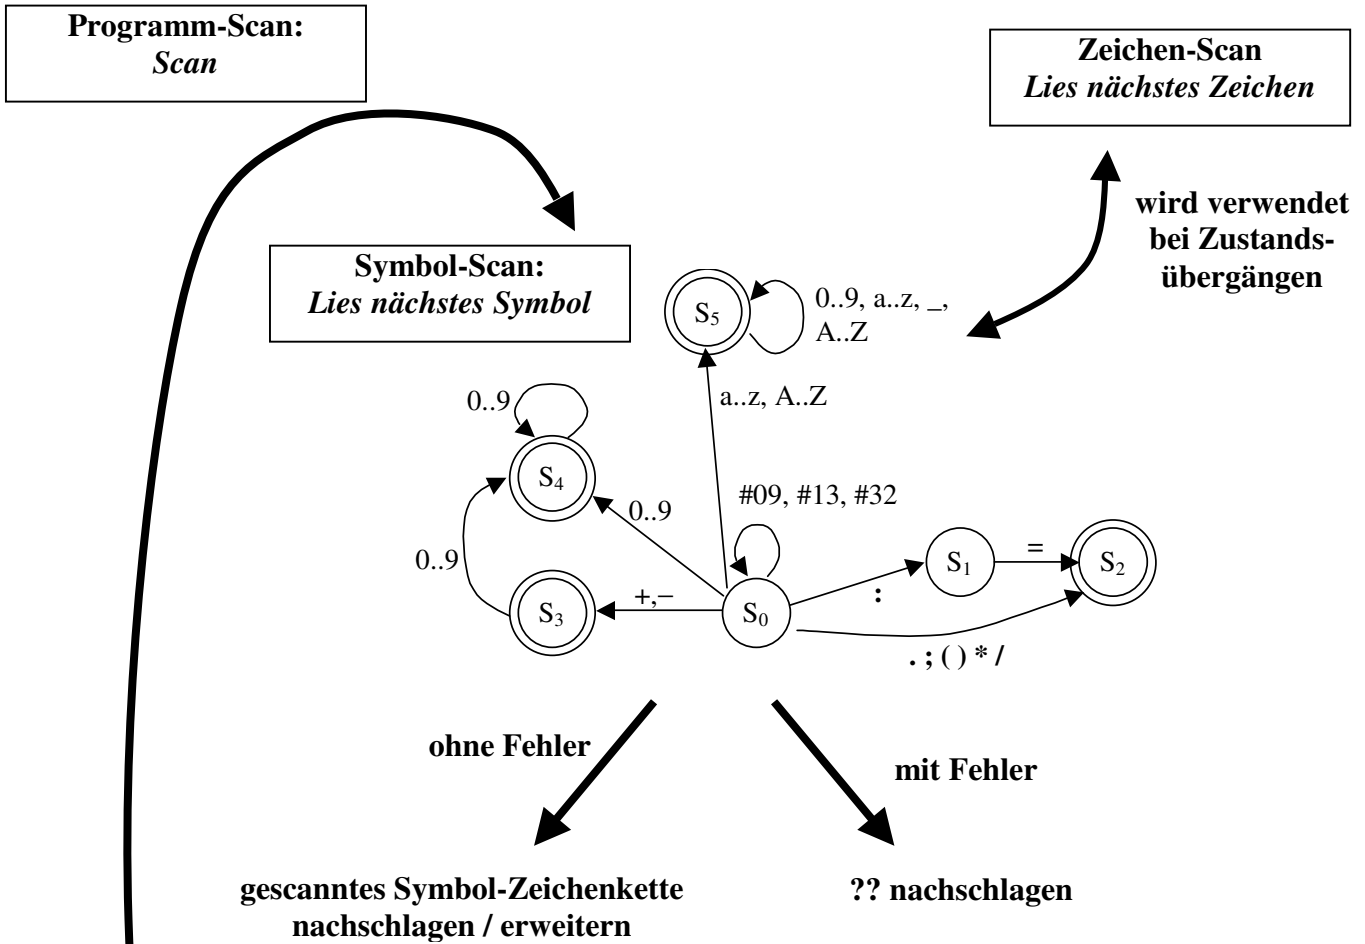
**Programm-Scan:**
*Scan*

**Zeichen-Scan**
*Lies nächstes Zeichen*

**wird verwendet bei Zustandsübergängen**

**Symbol-Scan:**
*Lies nächstes Symbol*

$S_5$

0..9, a..z, _, A..Z

a..z, A..Z

0..9

$S_4$

0..9

#09, #13, #32

0..9

$S_1$

=

$S_2$

+,−

$S_3$

$S_0$

:

. ; ( ) * /

**ohne Fehler**

**mit Fehler**

**gescanntes Symbol-Zeichenkette nachschlagen / erweitern**

**?? nachschlagen**